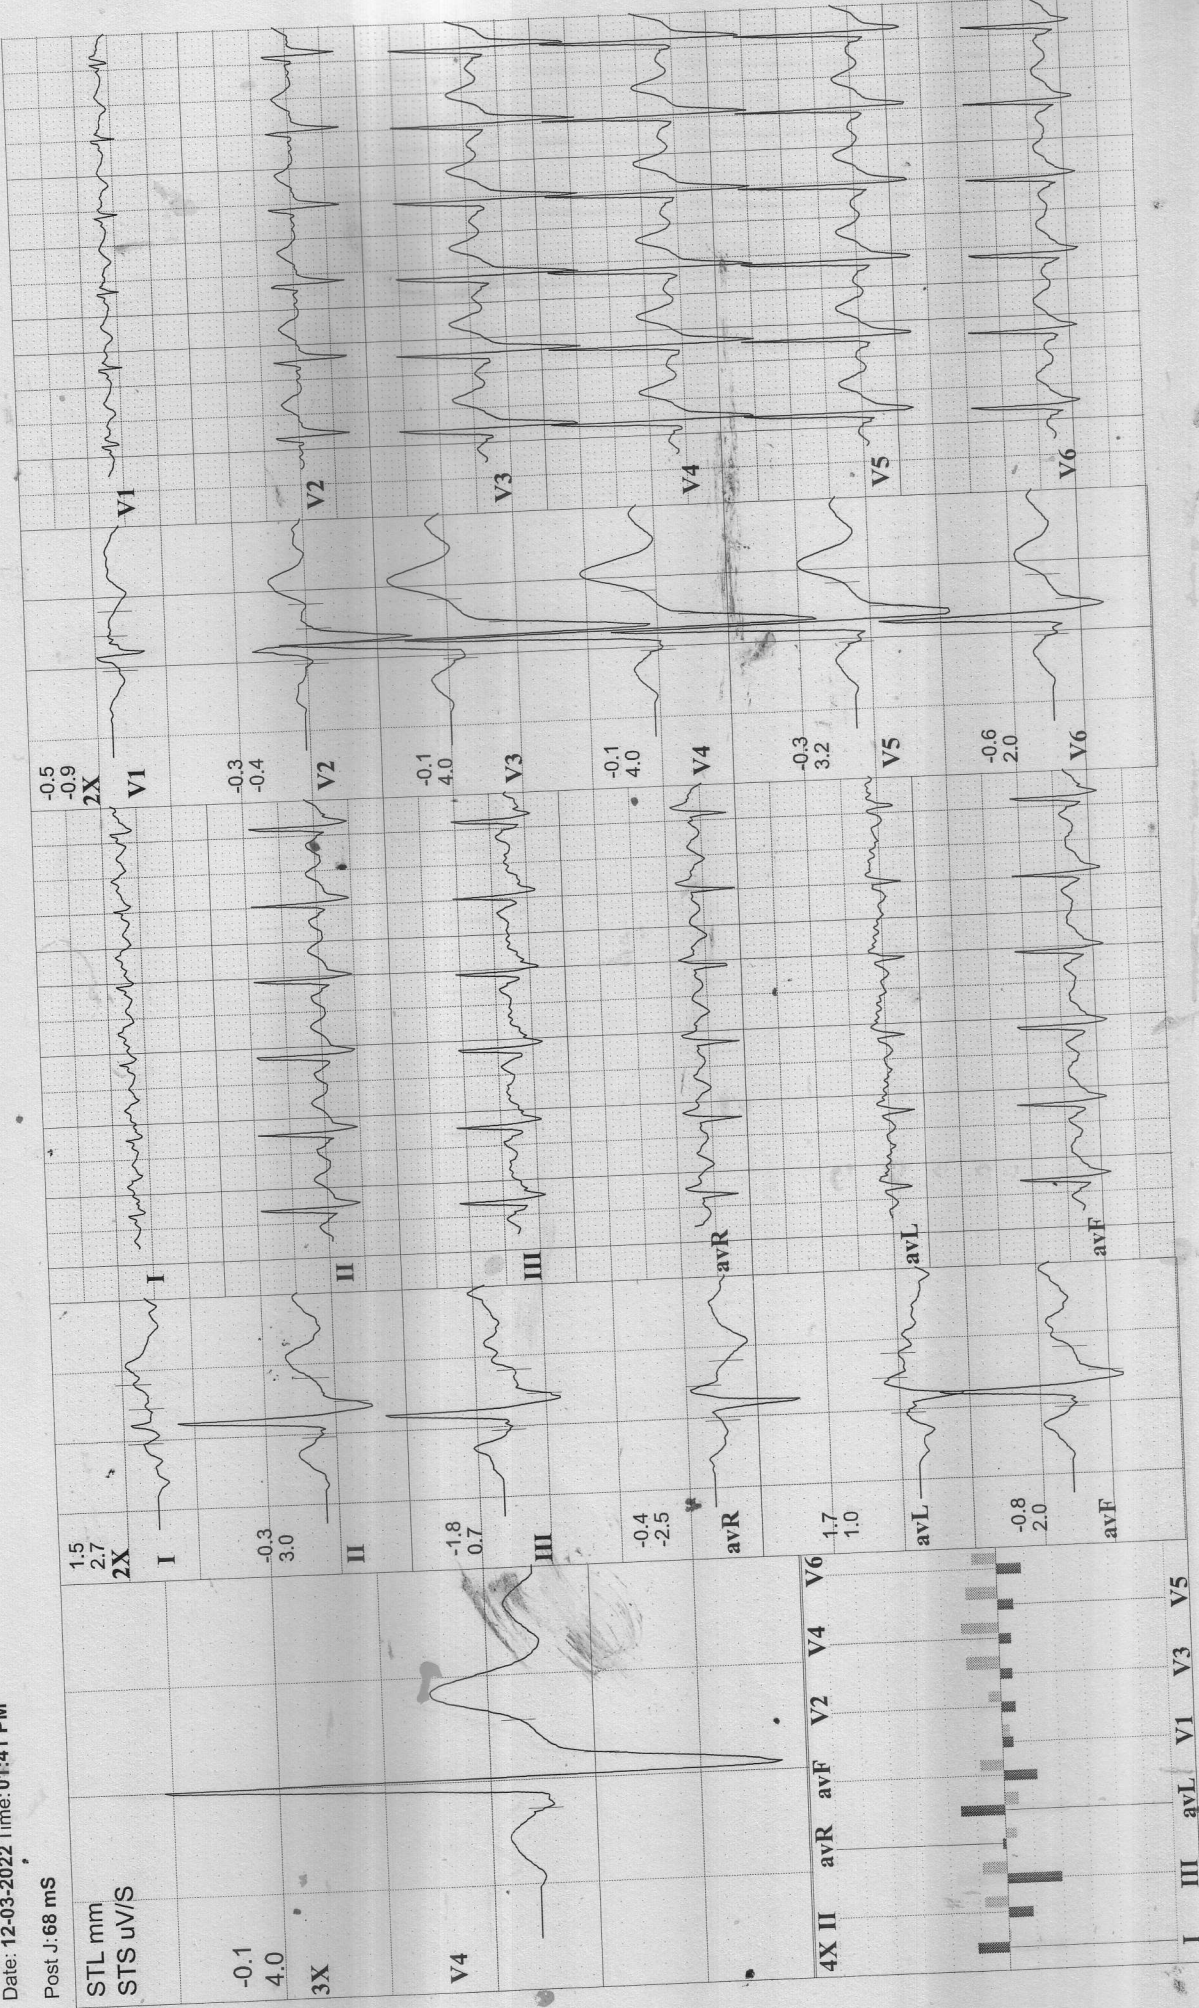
Date: 12-03-2022 Time: 01:41 PM

Post J:68 mS

STL mm
STS uV/S

-0.1
4.0
3X

V4

1.5
2.7
2X
I

-0.3
3.0
II

-1.8
0.7
III

-0.4
-2.5
avR

1.7
1.0
avL

-0.8
2.0
avF

I

II

III

avR

avL

avF

-0.5
-0.9
2X
V1

-0.3
-0.4
V2

-0.1
4.0
V3

-0.1
4.0
V4

-0.3
3.2
V5

-0.6
2.0
V6

V1

V2

V3

V4

V5

V6

4X II avR avF V2 V4 V6

I III avL V1 V3 V5